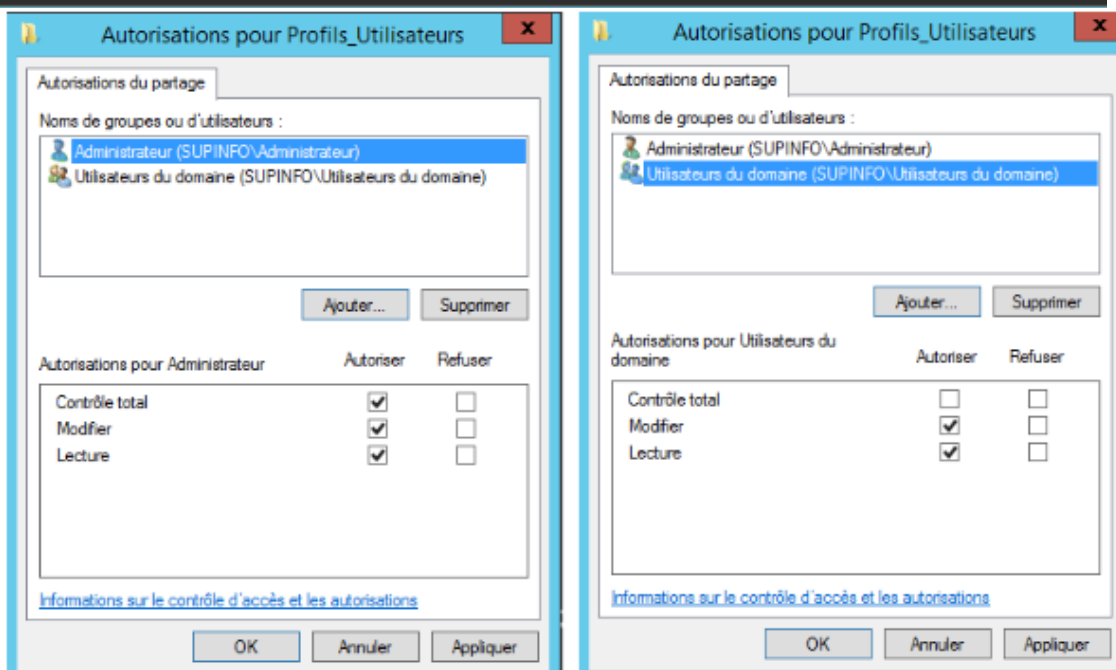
Autorisations pour Profils_Utilisateurs

X

Autorisations du partage

Noms de groupes ou d'utilisateurs :

Administrateur (SUPINFO\Administrateur)

Utilisateurs du domaine (SUPINFO\Utilisateurs du domaine)

Ajouter... Supprimer

| Autorisations pour Administrateur | Autoriser | Refuser |
|---|---|---|
| Contrôle total | ✓ | |
| Modifier | ✓ | |
| Lecture | ✓ | |

Informations sur le contrôle d'accès et les autorisations

OK Annuler Appliquer

Autorisations pour Profils_Utilisateurs

X

Autorisations du partage

Noms de groupes ou d'utilisateurs :

Administrateur (SUPINFO\Administrateur)

Utilisateurs du domaine (SUPINFO\Utilisateurs du domaine)

Ajouter... Supprimer

| Autorisations pour Utilisateurs du domaine | Autoriser | Refuser |
|---|---|---|
| Contrôle total | | |
| Modifier | ✓ | |
| Lecture | ✓ | |

Informations sur le contrôle d'accès et les autorisations

OK Annuler Appliquer